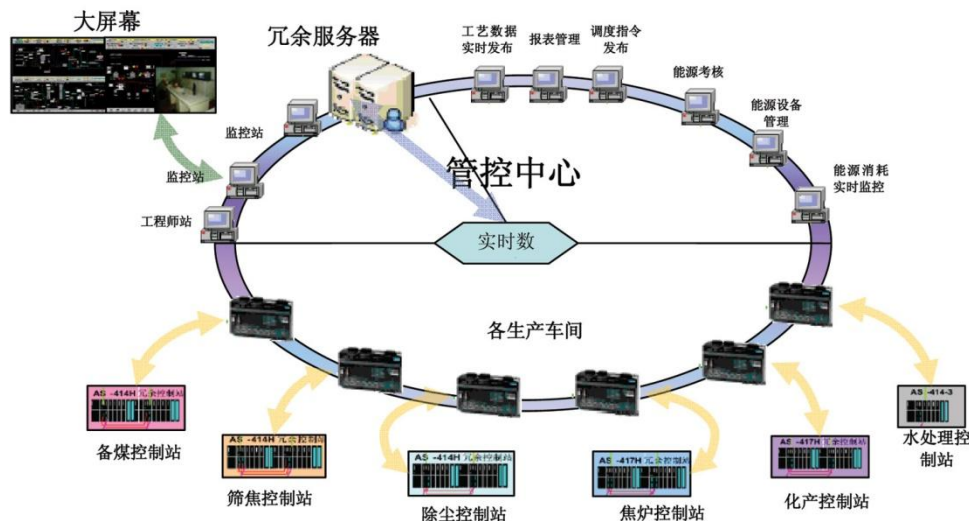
大屏幕

冗余服务器

工艺数据实时发布

报表管理

调度指令发布

能源考核

能源设备管理

能源消耗实时监控

监控站

监控站

工程师站

管控中心

实时数

各生产车间

AS-414H 冗余控制站

备煤控制站

AS-414H 冗余控制站

筛焦控制站

AS-414H 冗余控制站

除尘控制站

AS-417H 冗余控制站

焦炉控制站

AS-417H 冗余控制站

化产控制站

AS-414-3

水处理控制站